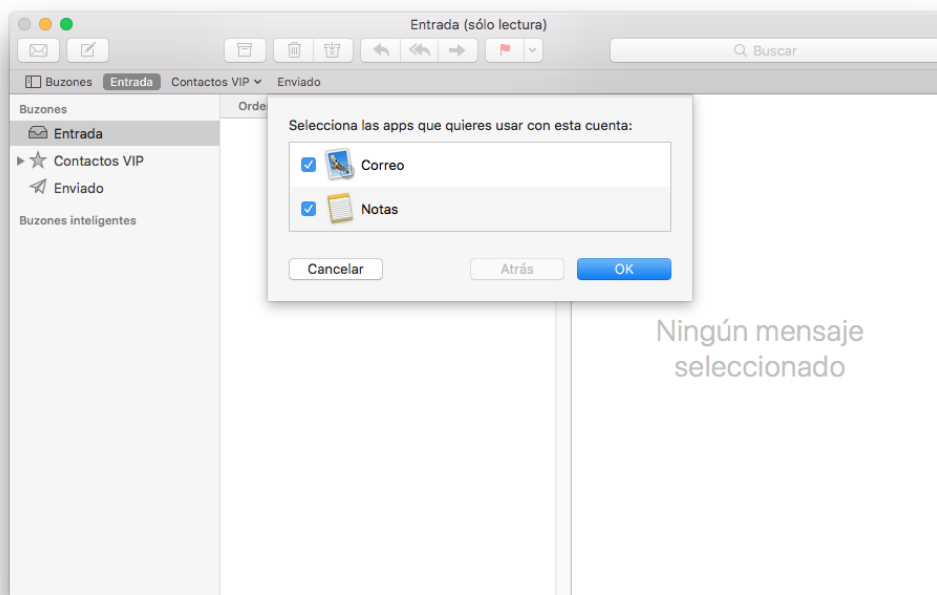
Entrada (sólo lectura)

Buscar

Buzones Entrada Contactos VIP Enviado

Buzones
Entrada
Contactos VIP
Enviado
Buzones inteligentes

Orde

Selecciona las apps que quieres usar con esta cuenta:
Correo
Notas

Cancelar
Atrás
OK

Ningún mensaje seleccionado